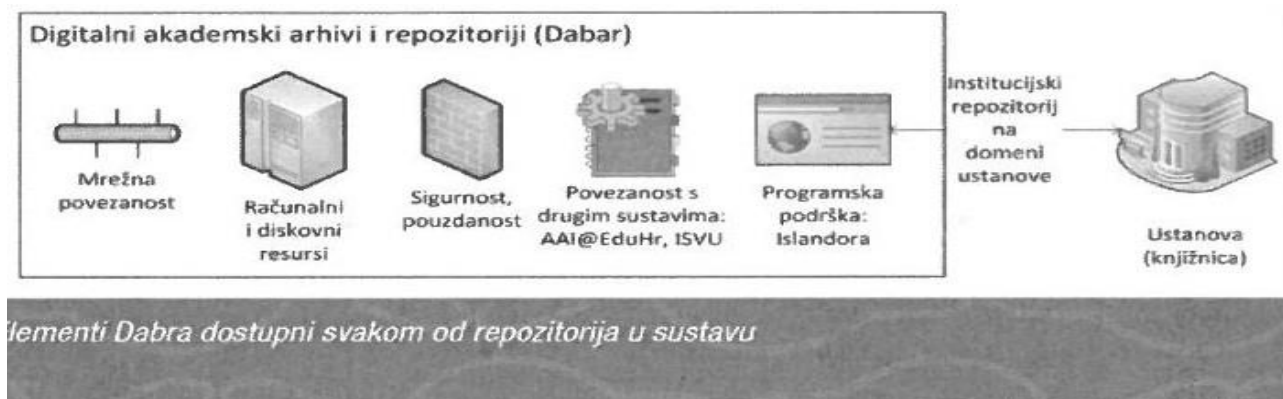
Digitalni akademski arhivi i repozitoriji (Dabar)

Mrežna povezanost

Računalni i diskovni resursi

Sigurnost, pouzdanost

Povezanost s drugim sustavima: AAI@EduHr, ISVU

Programska podrška: Islandora

Institucijski repozitorij na domeni ustanove

Ustanova (knjižnica)

lementi Dabra dostupni svakom od repozitorija u sustavu